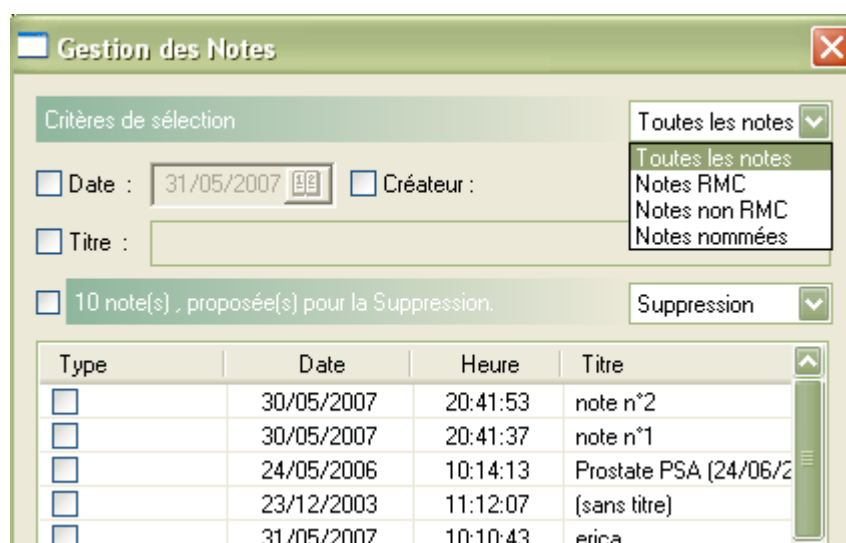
Gestion des Notes

Critères de sélection

Toutes les notes

Toutes les notes
Notes RMC
Notes non RMC
Notes nommées

Date : 31/05/2007

Créateur :

Titre :

10 note(s) , proposée(s) pour la Suppression.

Suppression

| Type | Date | Heure | Titre |
|---|---|---|---|
| | 30/05/2007 | 20:41:53 | note n°2 |
| | 30/05/2007 | 20:41:37 | note n°1 |
| | 24/05/2006 | 10:14:13 | Prostate PSA (24/06/2 |
| | 23/12/2003 | 11:12:07 | (sans titre) |
| | 31/05/2007 | 10:10:43 | erica |